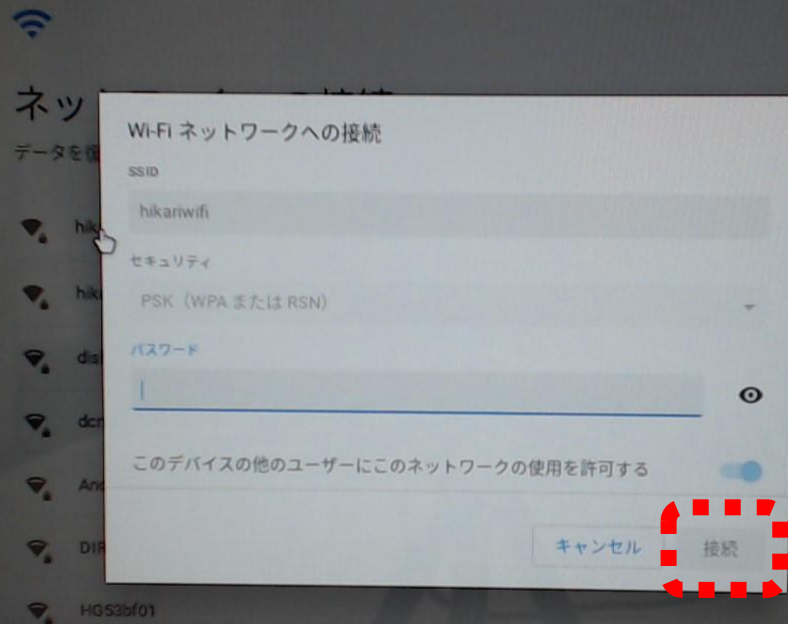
ネッ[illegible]

データを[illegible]

hik

hik

dis

dcn

And

DIR

HG53bf01

Wi-Fi ネットワークへの接続

SSID

hikariwifi

セキュリティ

PSK（WPA または RSN）

パスワード

このデバイスの他のユーザーにこのネットワークの使用を許可する

キャンセル

接続